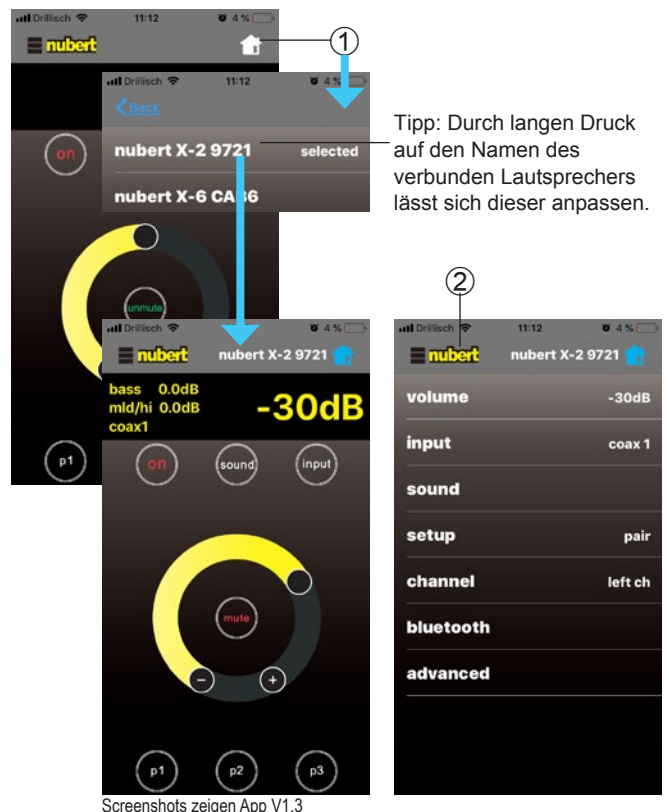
Drillisch 11:12 4 %

nubert

①

Drillisch 11:12 4 %

Back

nubert X-2 9721 selected

nubert X-6 CA36

Tipp: Durch langen Druck auf den Namen des verbunden Lautsprechers lässt sich dieser anpassen.

on

unmute

p1

Drillisch 4 %

nubert nubert X-2 9721

bass 0.0dB
mld/hi 0.0dB
coax1

-30dB

on sound input

mute

−

+

p1 p2 p3

②

Drillisch 11:12 4 %

nubert nubert X-2 9721

volume -30dB

input coax 1

sound

setup pair

channel left ch

bluetooth

advanced

Screenshots zeigen App V1.3